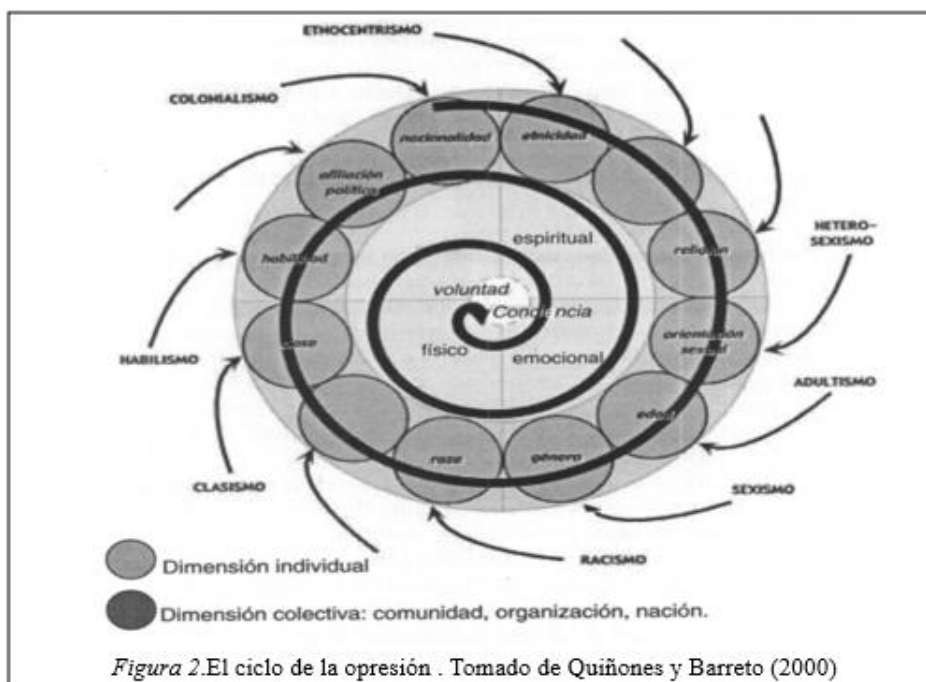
ETNOCENTRISMO

COLONIALISMO

nacionalidad

etnicidad

afiliación política

HETERO-SEXISMO

religión

habilidad

espiritual

voluntad

Conci ncia

físico

emocional

clase

orientación sexual

HABILISMO

ADULTISMO

edad

raza

género

CLASISMO

SEXISMO

RACISMO

Dimensión individual

Dimensión colectiva: comunidad, organización, nación.

*Figura 2.*El ciclo de la opresión . Tomado de Quiñones y Barreto (2000)